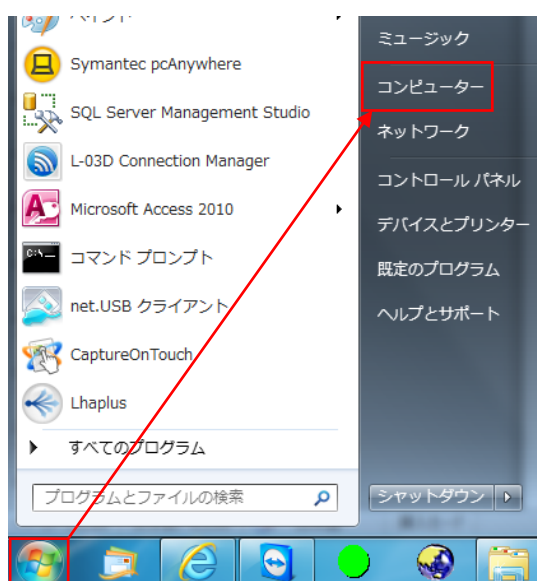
ペイント

Symantec pcAnywhere

SQL Server Management Studio

L-03D Connection Manager

Microsoft Access 2010

コマンド プロンプト

net.USB クライアント

CaptureOnTouch

Lhaplus

すべてのプログラム

プログラムとファイルの検索

ミュージック

コンピューター

ネットワーク

コントロール パネル

デバイスとプリンター

既定のプログラム

ヘルプとサポート

シャットダウン